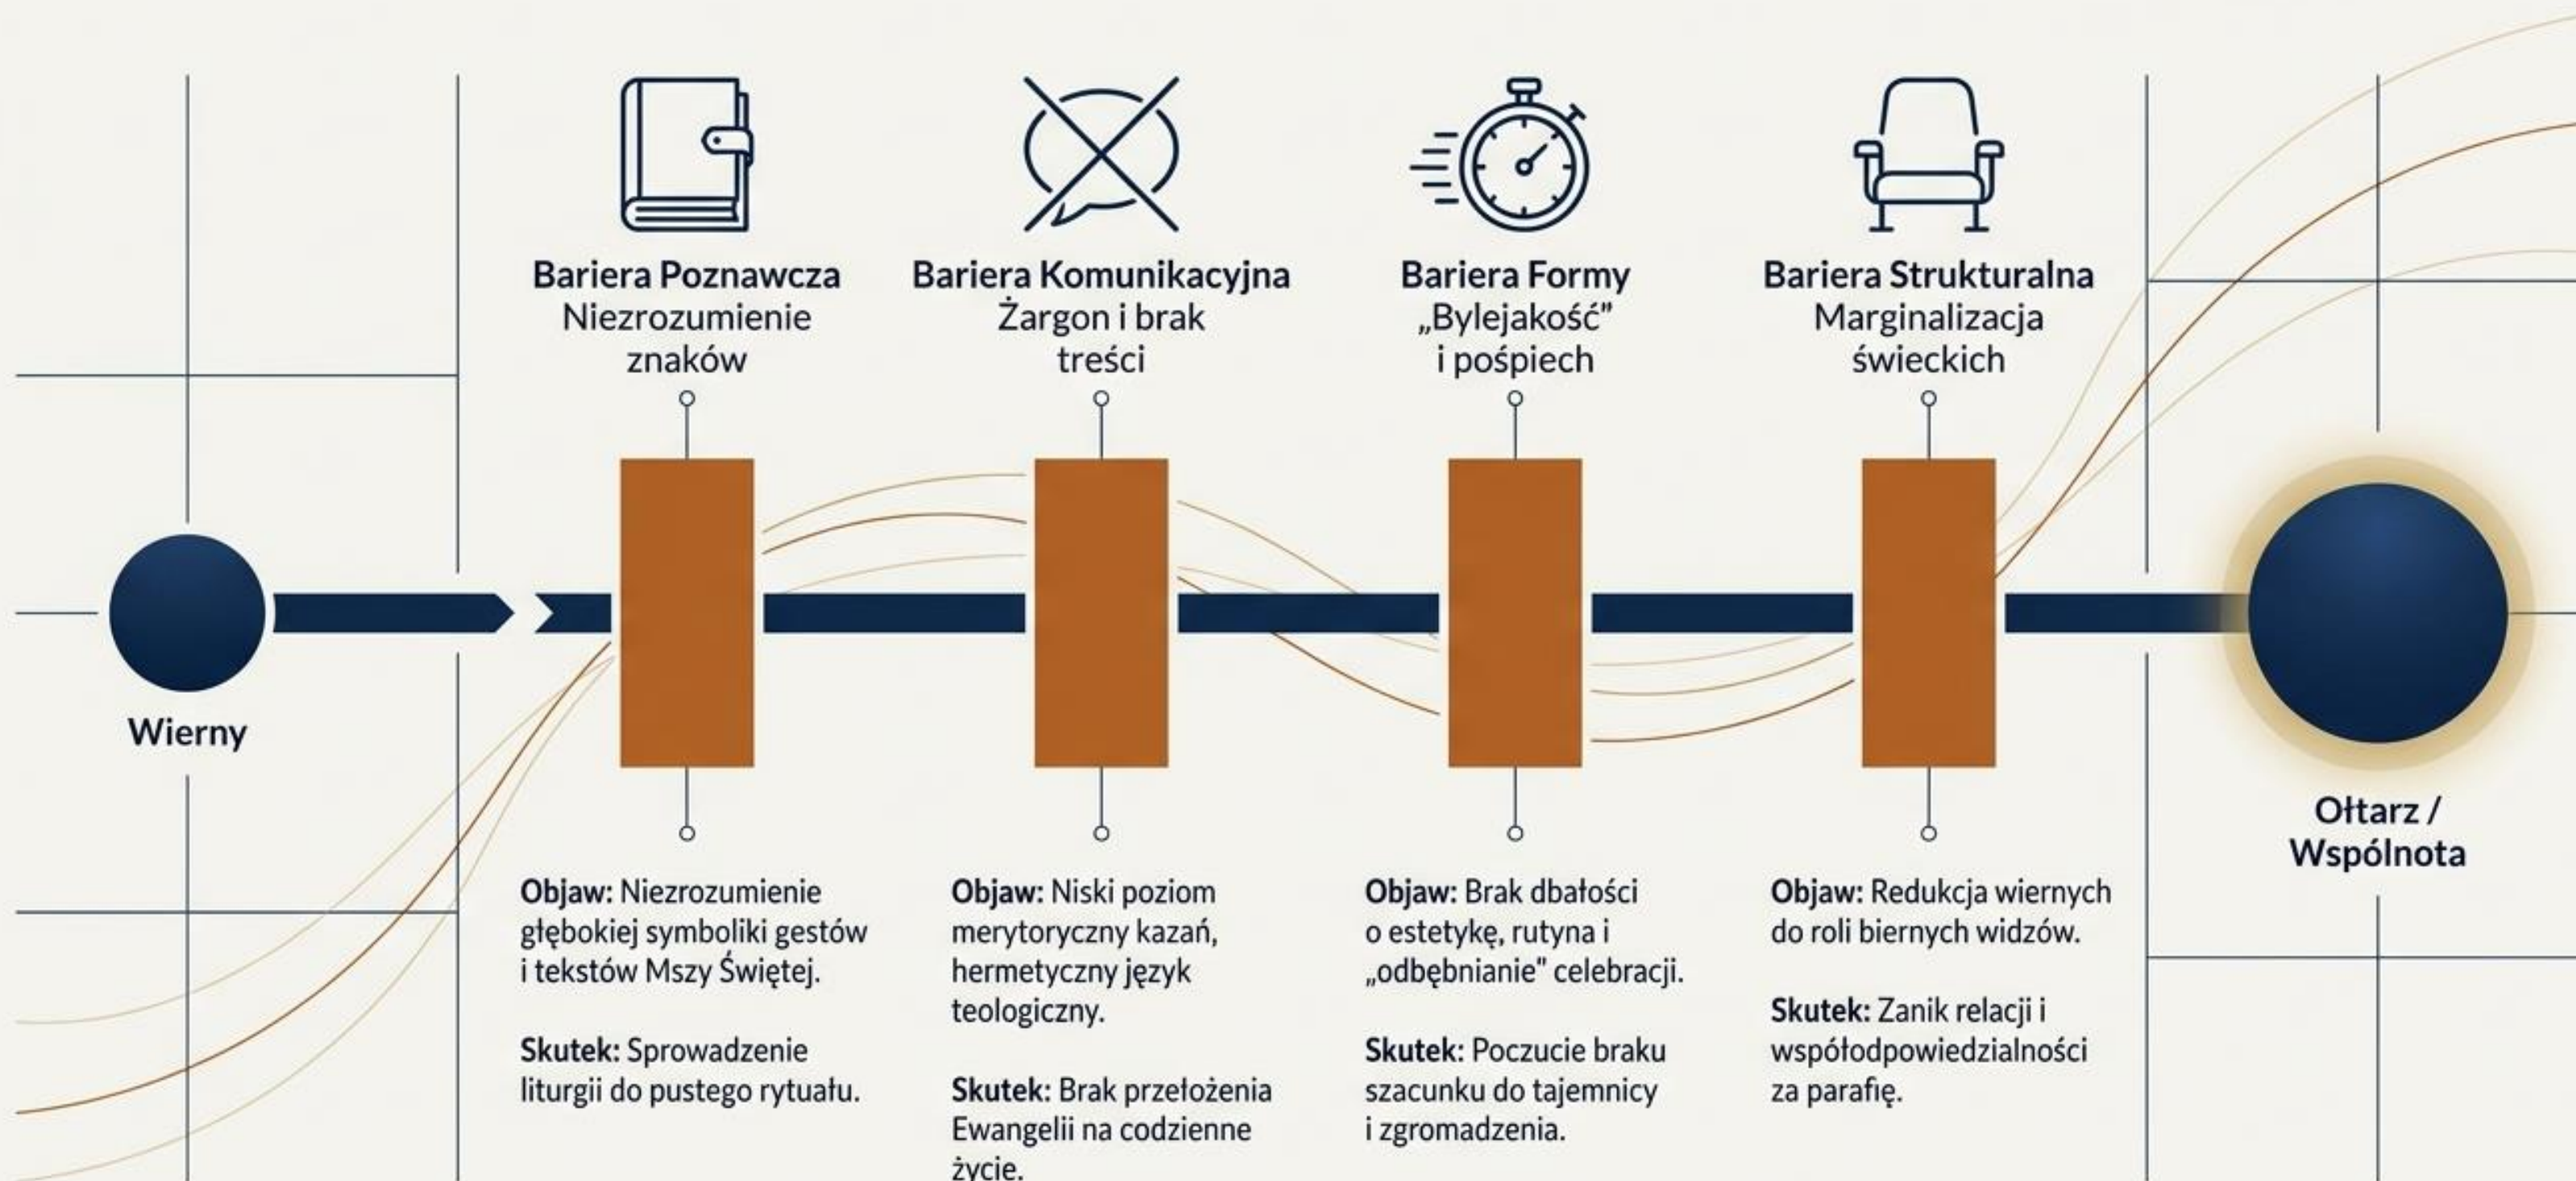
Wierny

Bariera Poznawcza
Niezrozumienie znaków

Objaw: Niezrozumienie głębokiej symboliki gestów i tekstów Mszy Świętej.

Skutek: Sprowadzenie liturgii do pustego rytuału.

Bariera Komunikacyjna
Żargon i brak treści

Objaw: Niski poziom merytoryczny kazań, hermetyczny język teologiczny.

Skutek: Brak przełożenia Ewangelii na codzienne życie.

Bariera Formy
„Bylejakość” i pośpiech

Objaw: Brak dbałości o estetykę, rutyna i „odbębnianie" celebracji.

Skutek: Poczucie braku szacunku do tajemnicy i zgromadzenia.

Bariera Strukturalna
Marginalizacja świeckich

Objaw: Redukcja wiernych do roli biernych widzów.

Skutek: Zanik relacji i współodpowiedzialności za parafię.

Ołtarz / Wspólnota